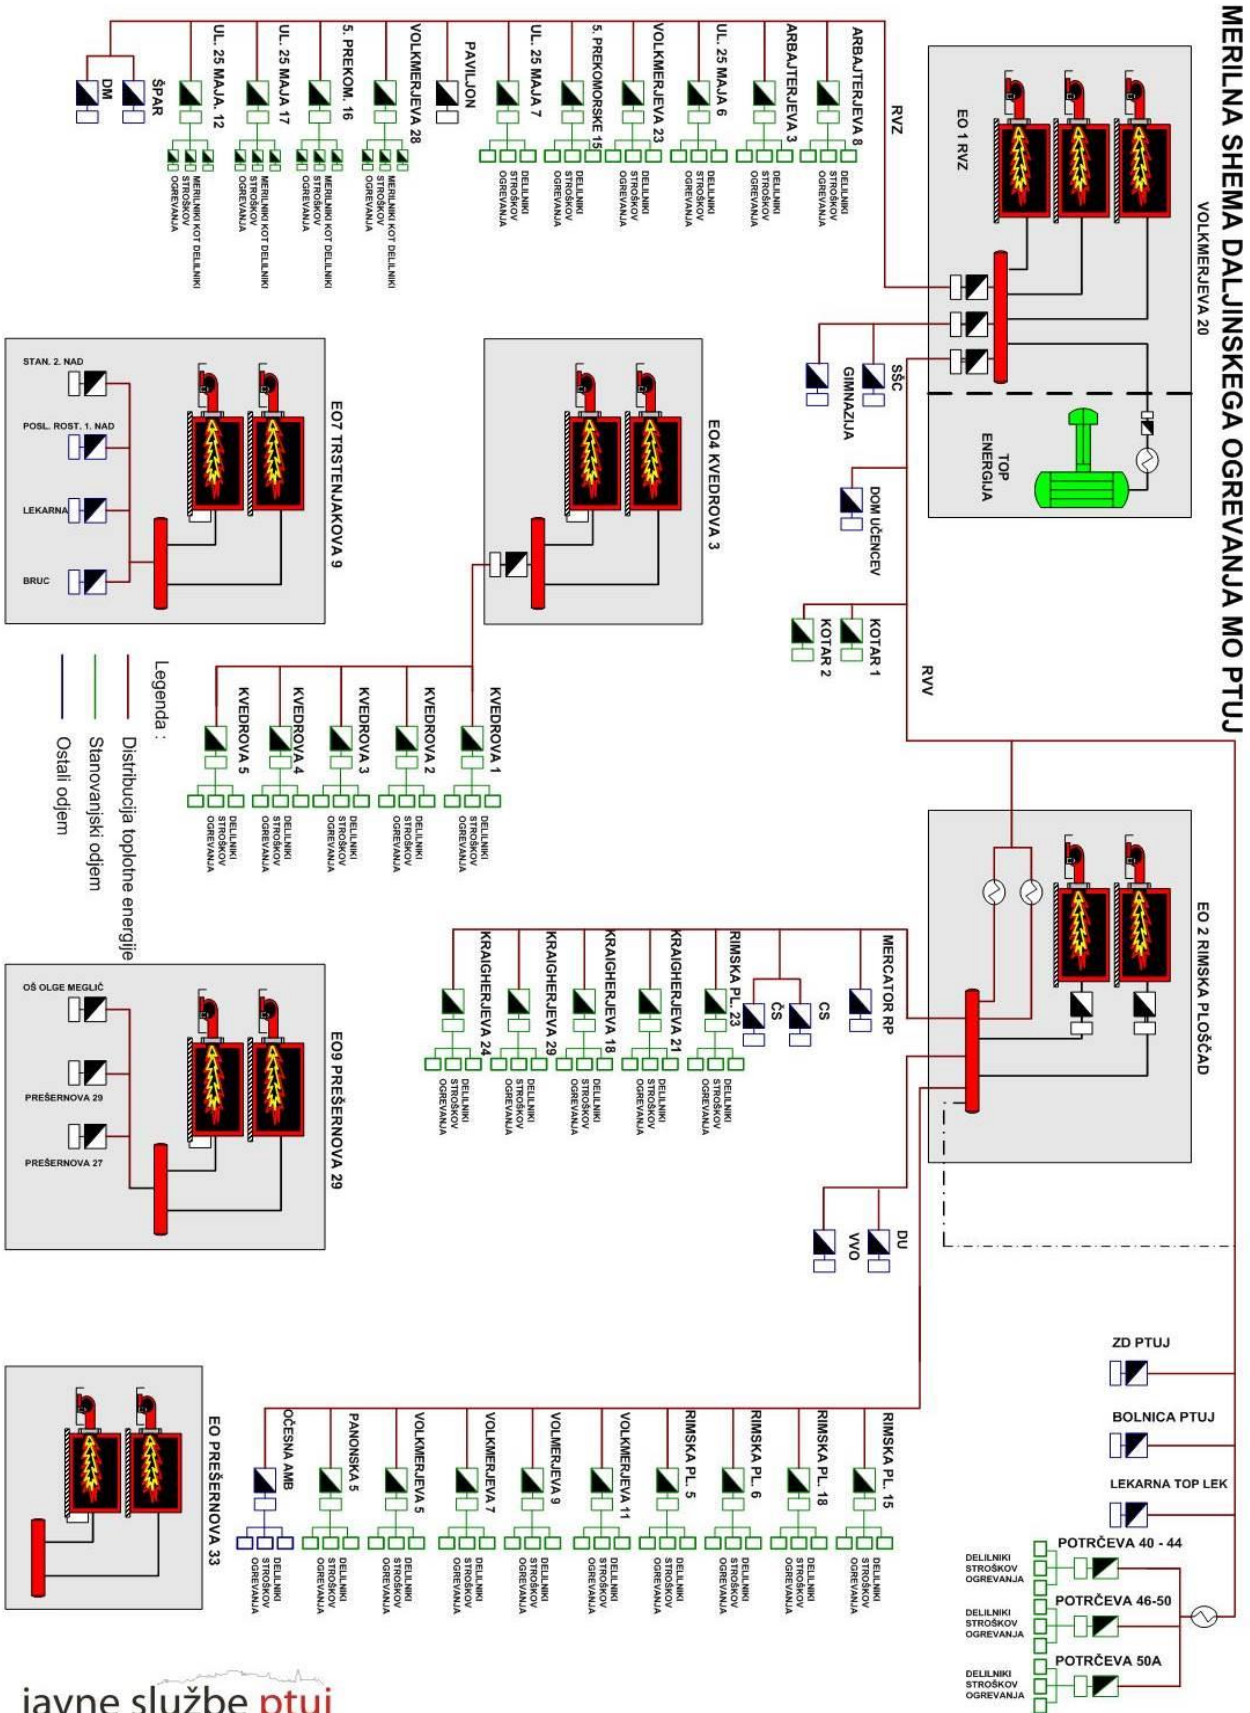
MERILNA SHEMA DALJINSKEGA OGREVANJA MO PTUJ

VOLKMERJEVA 20

EO 1 RVZ

TOP ENERGIJA

RVZ

ARBAJTERJEVA 8
DELILNIKI STROŠKOV OGREVANJA
ARBAJTERJEVA 3
DELILNIKI STROŠKOV OGREVANJA
UL. 25 MAJA 6
DELILNIKI STROŠKOV OGREVANJA
VOLKMERJEVA 23
DELILNIKI STROŠKOV OGREVANJA
5. PREKOMORSKE 15
DELILNIKI STROŠKOV OGREVANJA
UL. 25 MAJA 7
DELILNIKI STROŠKOV OGREVANJA
PAVILJON
VOLKMERJEVA 28
MERILNIKI KOT DELILNIKI STROŠKOV OGREVANJA
5. PREKOM. 16
MERILNIKI KOT DELILNIKI STROŠKOV OGREVANJA
UL. 25 MAJA 17
MERILNIKI KOT DELILNIKI STROŠKOV OGREVANJA
UL. 25 MAJA. 12
MERILNIKI KOT DELILNIKI STROŠKOV OGREVANJA
ŠPAR
DM

ŠSC
GIMNAZIJA
DOM UČENCEV
KOTAR 1
KOTAR 2
RVV

EO4 KVEDROVA 3

KVEDROVA 1
DELILNIKI STROŠKOV OGREVANJA
KVEDROVA 2
DELILNIKI STROŠKOV OGREVANJA
KVEDROVA 3
DELILNIKI STROŠKOV OGREVANJA
KVEDROVA 4
DELILNIKI STROŠKOV OGREVANJA
KVEDROVA 5
DELILNIKI STROŠKOV OGREVANJA

EO7 TRSTENJAKOVA 9
STAN. 2. NAD
POSL. ROST. 1. NAD
LEKARNA
BRUC

Legenda :
Distribucija toplotne energije
Stanovanjski odjem
Ostali odjem

EO 2 RIMSKA PLOŠČAD

MERCATOR RP
CS
ČS
RIMSKA PL. 23
DELILNIKI STROŠKOV OGREVANJA
KRAIGHERJEVA 21
DELILNIKI STROŠKOV OGREVANJA
KRAIGHERJEVA 18
DELILNIKI STROŠKOV OGREVANJA
KRAIGHERJEVA 29
DELILNIKI STROŠKOV OGREVANJA
KRAIGHERJEVA 24
DELILNIKI STROŠKOV OGREVANJA

EO9 PREŠERNOVA 29
OŠ OLGE MEGLIČ
PREŠERNOVA 29
PREŠERNOVA 27

DU
VVO

ZD PTUJ
BOLNICA PTUJ
LEKARNA TOP LEK
POTRČEVA 40 - 44
DELILNIKI STROŠKOV OGREVANJA
POTRČEVA 46-50
DELILNIKI STROŠKOV OGREVANJA
POTRČEVA 50A
DELILNIKI STROŠKOV OGREVANJA

RIMSKA PL. 15
DELILNIKI STROŠKOV OGREVANJA
RIMSKA PL. 18
DELILNIKI STROŠKOV OGREVANJA
RIMSKA PL. 6
DELILNIKI STROŠKOV OGREVANJA
RIMSKA PL. 5
DELILNIKI STROŠKOV OGREVANJA
VOLKMERJEVA 11
DELILNIKI STROŠKOV OGREVANJA
VOLMERJEVA 9
DELILNIKI STROŠKOV OGREVANJA
VOLKMERJEVA 7
DELILNIKI STROŠKOV OGREVANJA
VOLKMERJEVA 5
DELILNIKI STROŠKOV OGREVANJA
PANONSKA 5
DELILNIKI STROŠKOV OGREVANJA
OČESNA AMB
DELILNIKI STROŠKOV OGREVANJA

EO PREŠERNOVA 33

javne službe ptuj